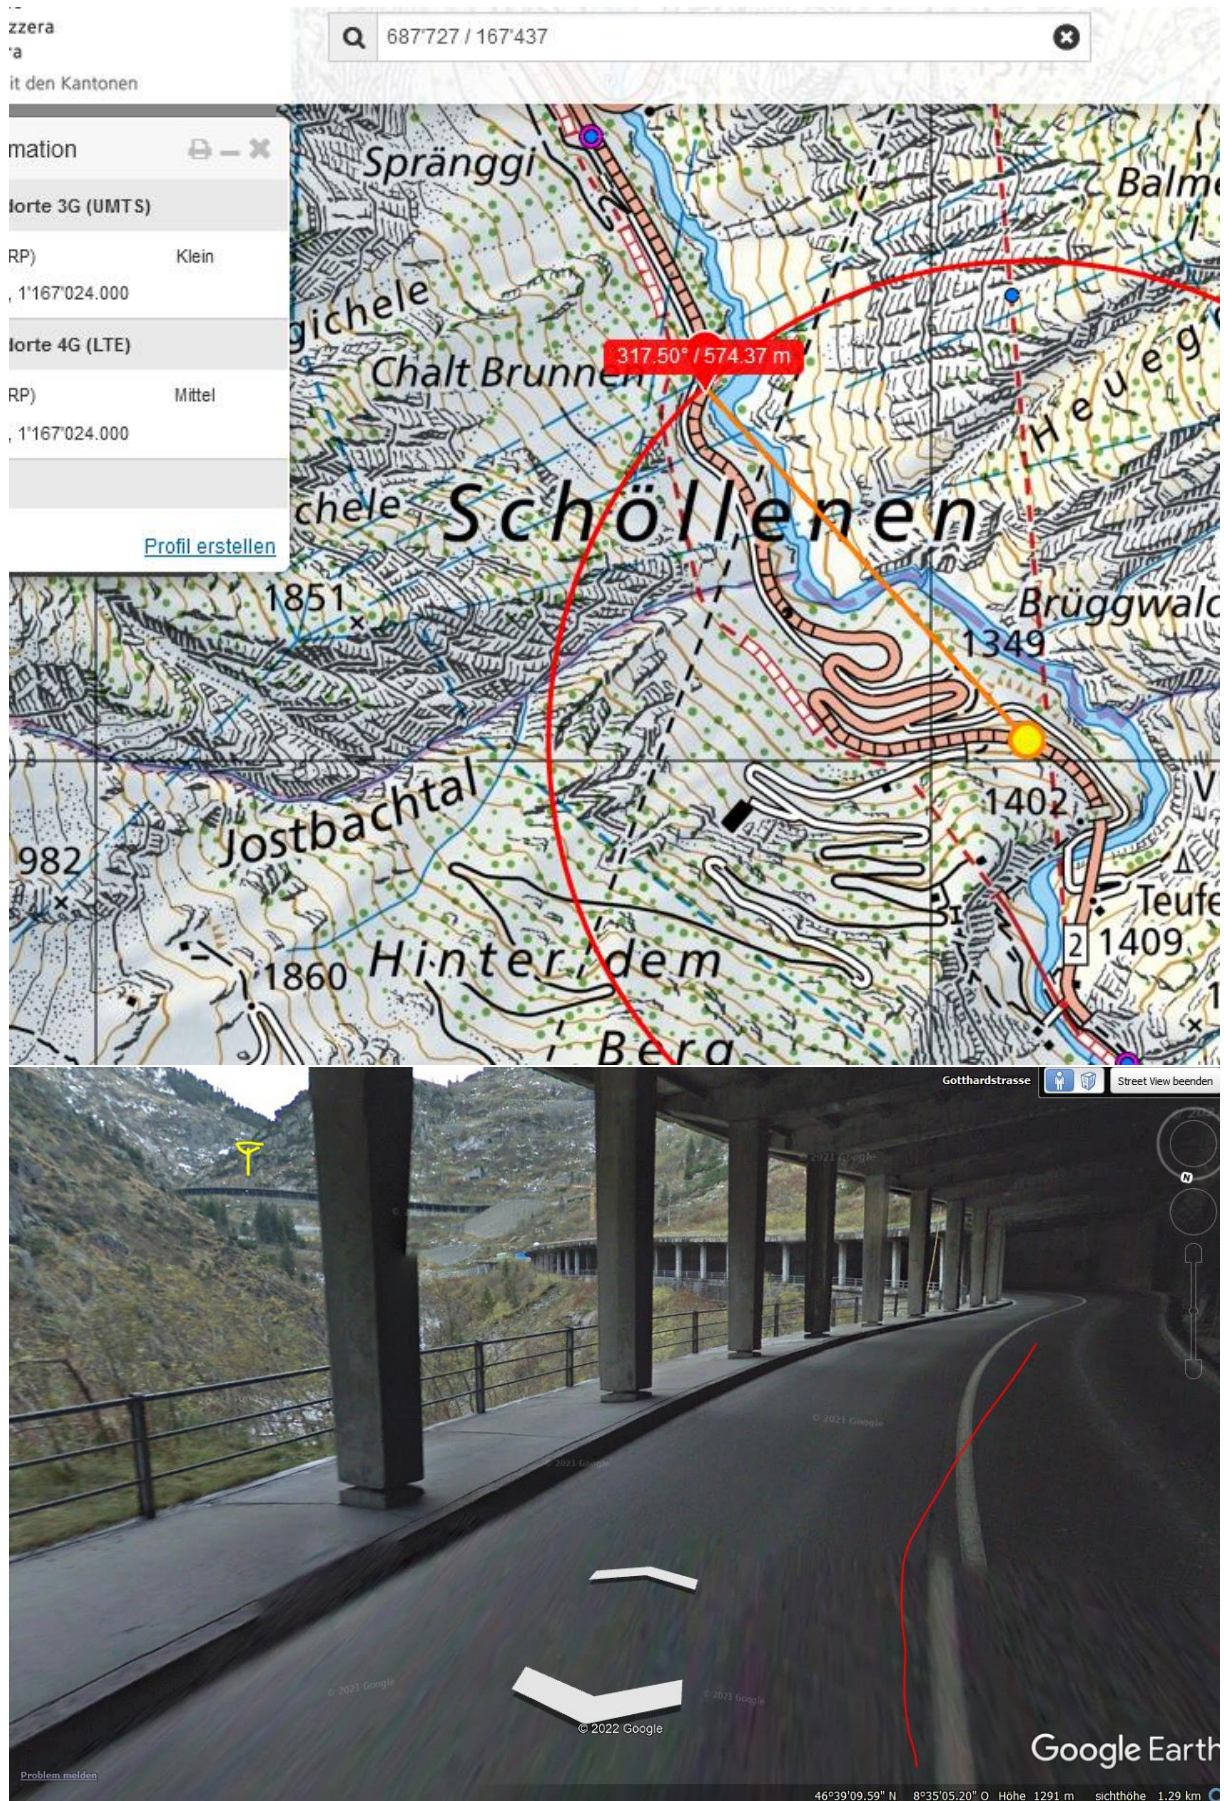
zzera
'a
it den Kantonen

687'727 / 167'437

mation

lorte 3G (UMTS)
RP) Klein
, 1'167'024.000
lorte 4G (LTE)
RP) Mittel
, 1'167'024.000

Profil erstellen

Spränggi
Balm
gichele
Chalt Brunnen
317.50° / 574.37 m
Heueg
chele
Schöllenen
Brüggwalc
1851
1349
1402
V
Jostbachtal
982
Teufe
2 1409
1860
Hinter dem
1
Berg

Gotthardstrasse
Street View beenden
© 2022 Google
Google Earth
Problem melden
46°39'09.59" N 8°35'05.20" O Höhe 1291 m sichthöhe 1.29 km